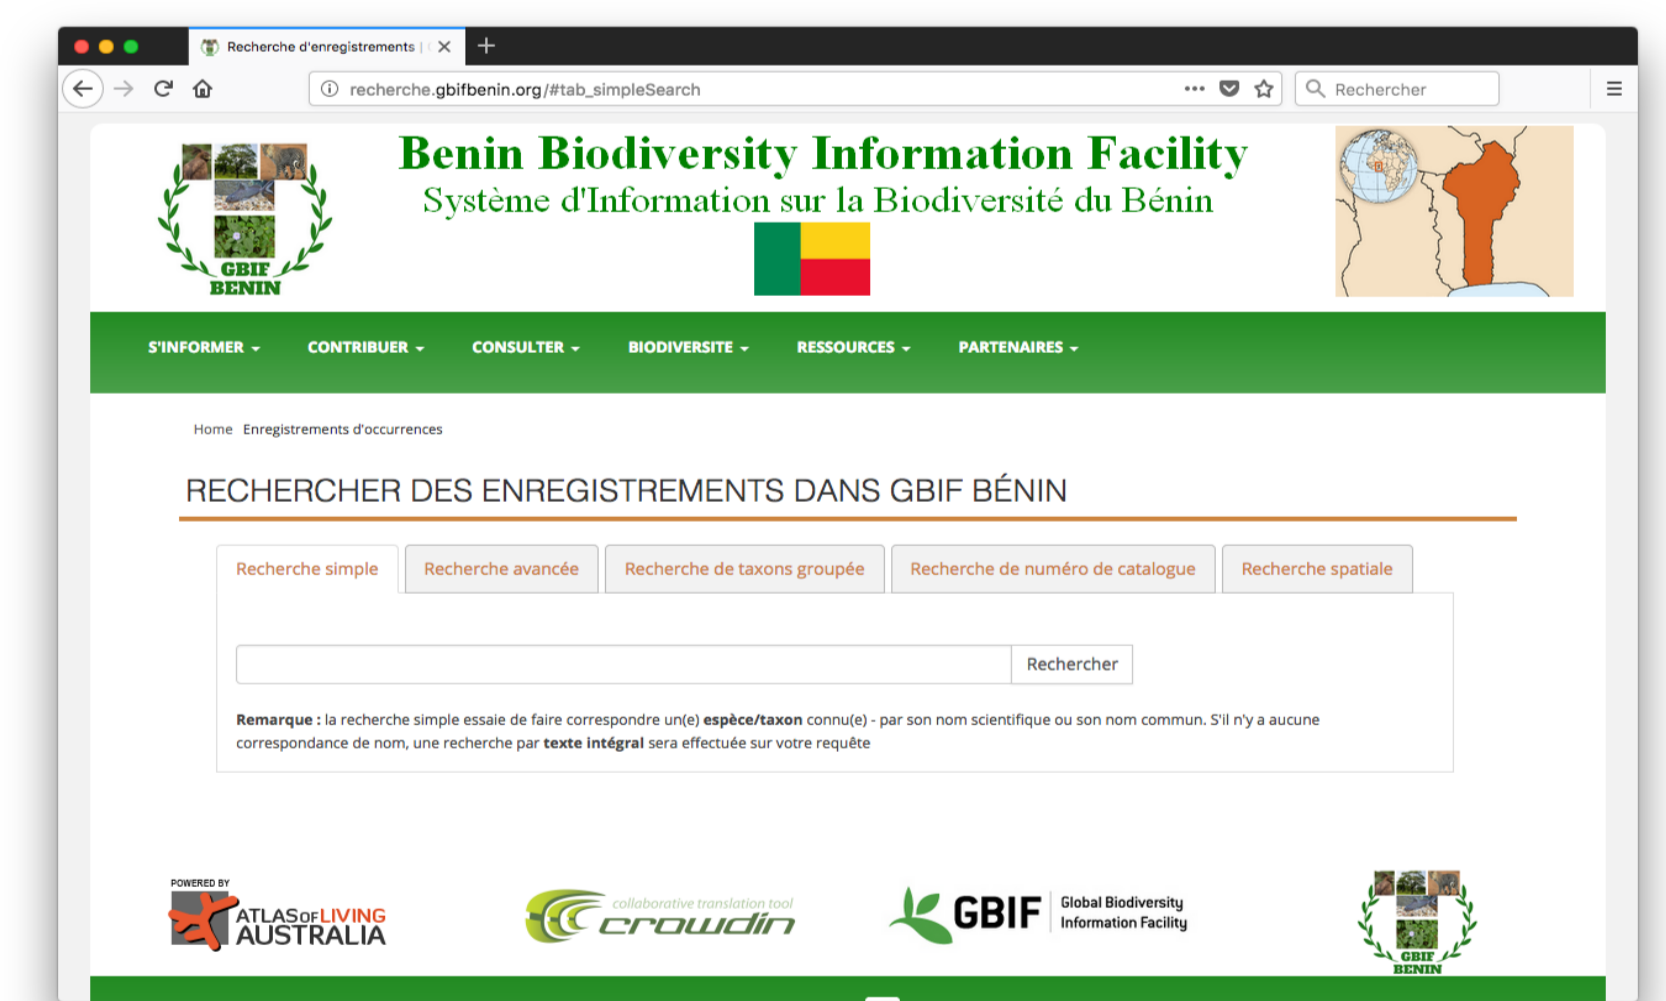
Recherche d'enregistrements | 

recherche.gbifbenin.org/#tab_simpleSearch

Rechercher

GBIF BENIN

Benin Biodiversity Information Facility
Système d'Information sur la Biodiversité du Bénin

S'INFORMER CONTRIBUER CONSULTER BIODIVERSITE RESSOURCES PARTENAIRES

Home Enregistrements d'occurrences

RECHERCHER DES ENREGISTREMENTS DANS GBIF BÉNIN

Recherche simple | Recherche avancée | Recherche de taxons groupée | Recherche de numéro de catalogue | Recherche spatiale

Rechercher

**Remarque :** la recherche simple essaie de faire correspondre un(e) **espèce/taxon** connu(e) - par son nom scientifique ou son nom commun. S'il n'y a aucune correspondance de nom, une recherche par **texte intégral** sera effectuée sur votre requête

POWERED BY ATLAS OF LIVING AUSTRALIA

collaborative translation tool crowdin

GBIF Global Biodiversity Information Facility

GBIF BENIN